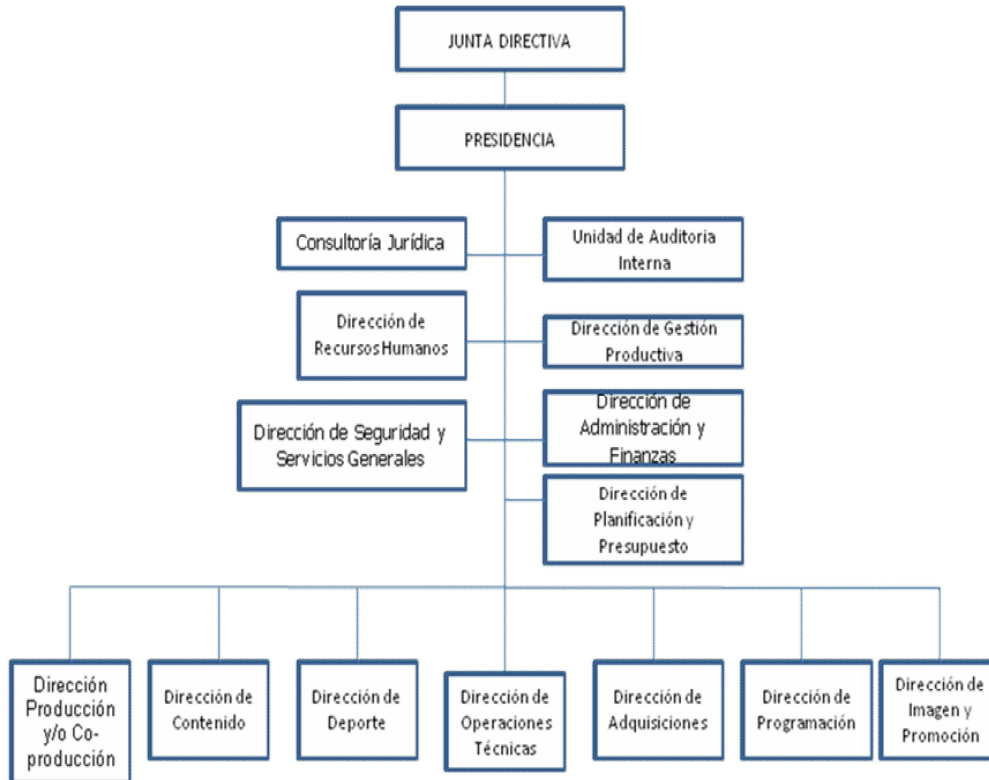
JUNTA DIRECTIVA

PRESIDENCIA

Consultoría Jurídica

Unidad de Auditoria Interna

Dirección de Recursos Humanos

Dirección de Gestión Productiva

Dirección de Seguridad y Servicios Generales

Dirección de Administración y Finanzas

Dirección de Planificación y Presupuesto

Dirección Producción y/o Coproducción

Dirección de Contenido

Dirección de Deporte

Dirección de Operaciones Técnicas

Dirección de Adquisiciones

Dirección de Programación

Dirección de Imagen y Promoción